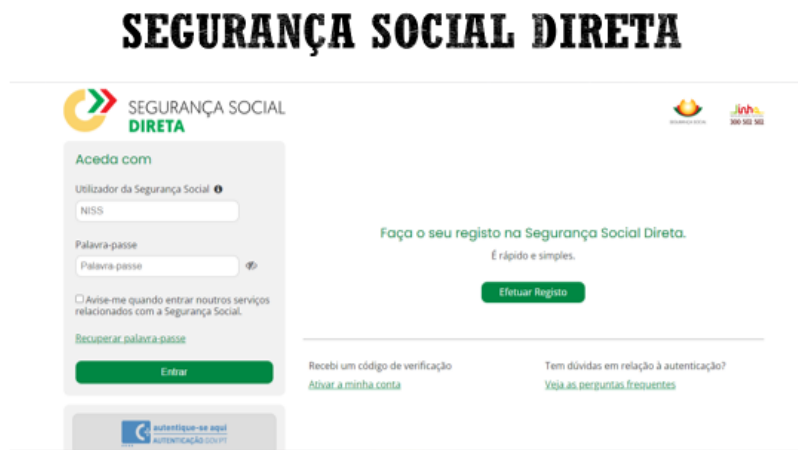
SEGURANÇA SOCIAL DIRETA

SEGURANÇA SOCIAL
DIRETA

SEGURANÇA SOCIAL

linha
300 502 502

Aceda com

Utilizador da Segurança Social

NISS

Palavra-passe

Palavra-passe

Avise-me quando entrar noutros serviços relacionados com a Segurança Social.

Recuperar palavra-passe

Entrar

autentique-se aqui
AUTENTICAÇÃO.GOV.PT

Faça o seu registo na Segurança Social Direta.

É rápido e simples.

Efetuar Registo

Recebi um código de verificação

Ativar a minha conta

Tem dúvidas em relação à autenticação?

Veja as perguntas frequentes